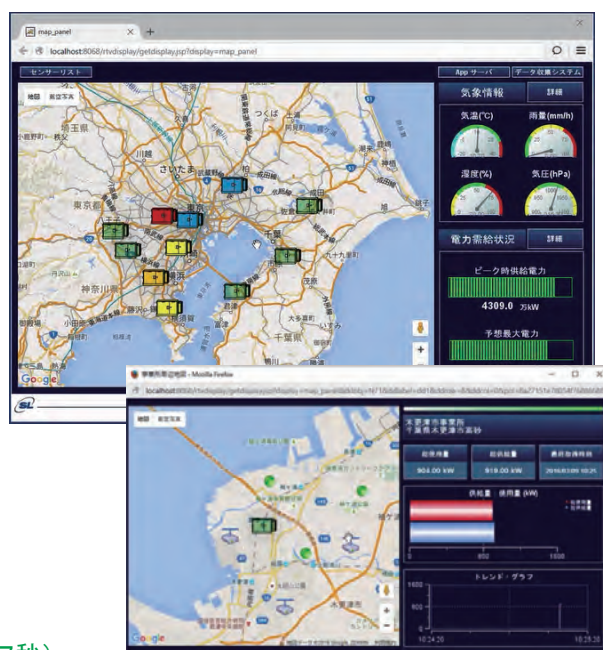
map_panel

localhost:8068/rtvdisplay/getdisplay.jsp?display=map_panel

センサーリスト

App サーバ

データ収集システム

地図 航空写真

気象情報

詳細

気温(℃)

雨量(mm/h)

湿度(%)

気圧(hPa)

電力需給状況

詳細

ピーク時供給電力

4309.0 万kW

予想最大電力

埼玉県

さいたま

東京都

神奈川県

千葉県

つくば

成田

九十九里町

千葉

Google

事業所周辺地図 - Mozilla Firefox

地図 航空写真

木更津市事業所
千葉県木更津市高砂

総供給量

総使用量

最終取得時刻

904.00 kW

919.00 kW

2016/03/09 10:25

供給量・使用量 (kW)

トレンド・グラフ

10:24:20

10:25:20

Google